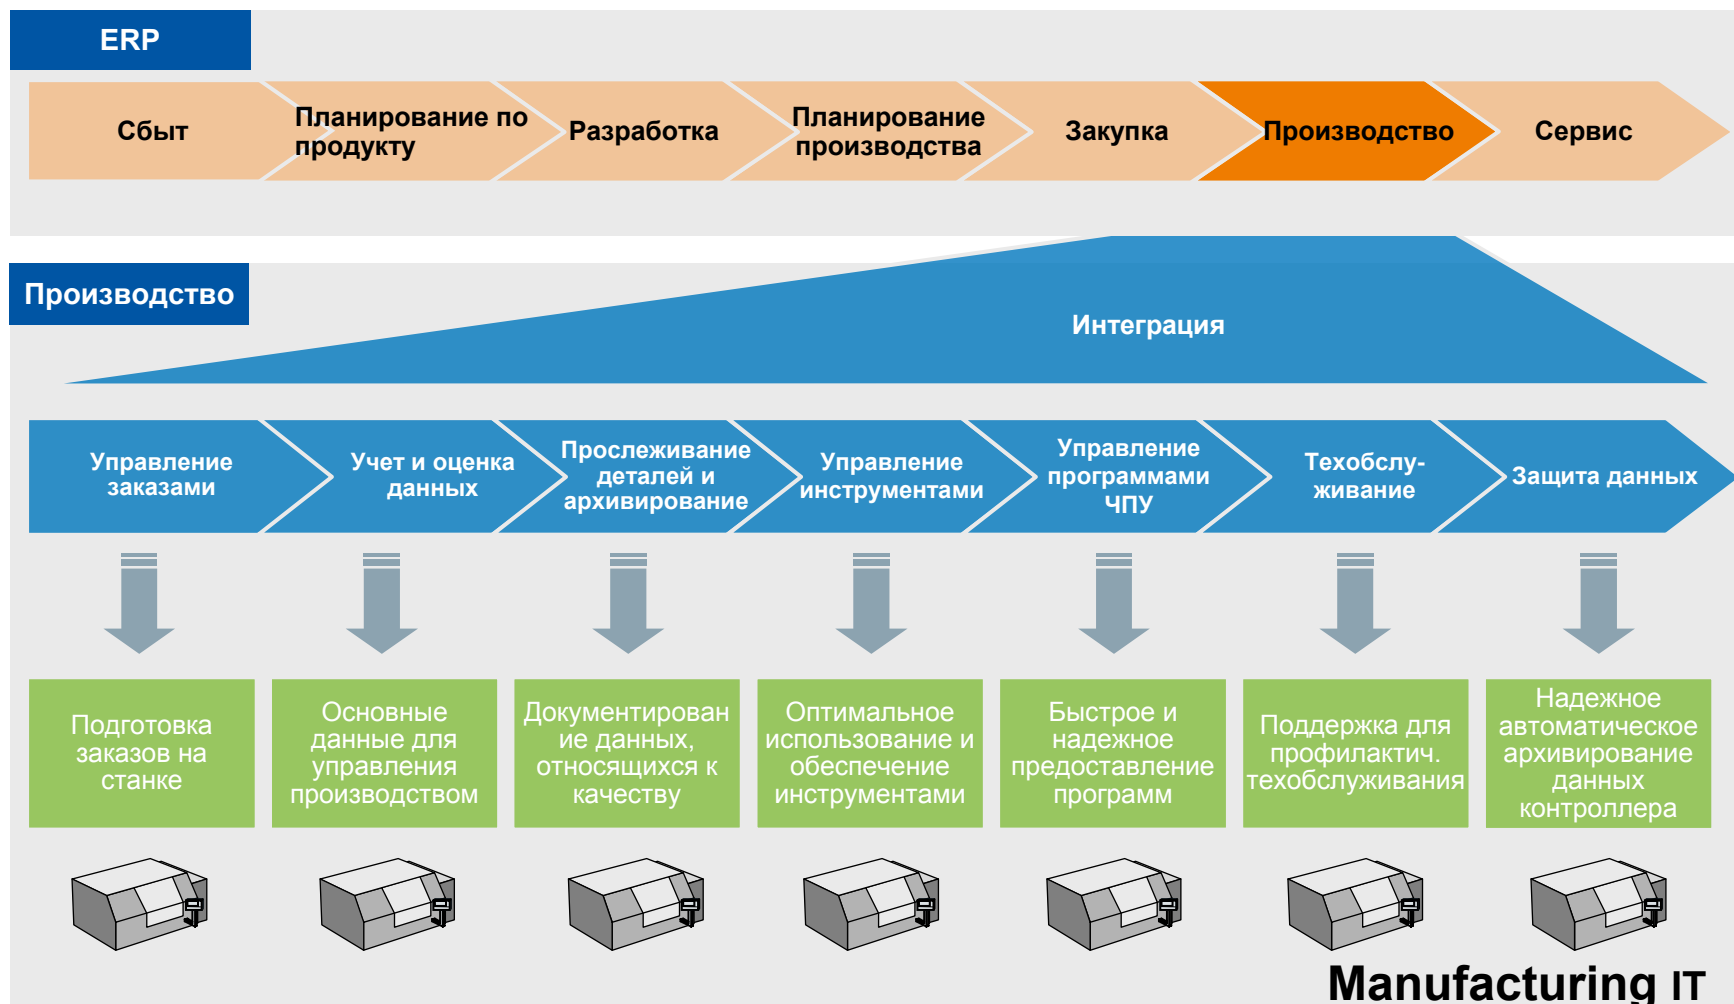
ERP

Сбыт

Планирование по продукту

Разработка

Планирование производства

Закупка

Производство

Сервис

Производство

Интеграция

Управление заказами

Учет и оценка данных

Прослеживание деталей и архивирование

Управление инструментами

Управление программами ЧПУ

Техобслуживание

Защита данных

Подготовка заказов на станке

Основные данные для управления производством

Документирование данных, относящихся к качеству

Оптимальное использование и обеспечение инструментами

Быстрое и надежное предоставление программ

Поддержка для профилактич. техобслуживания

Надежное автоматическое архивирование данных контроллера

Manufacturing IT